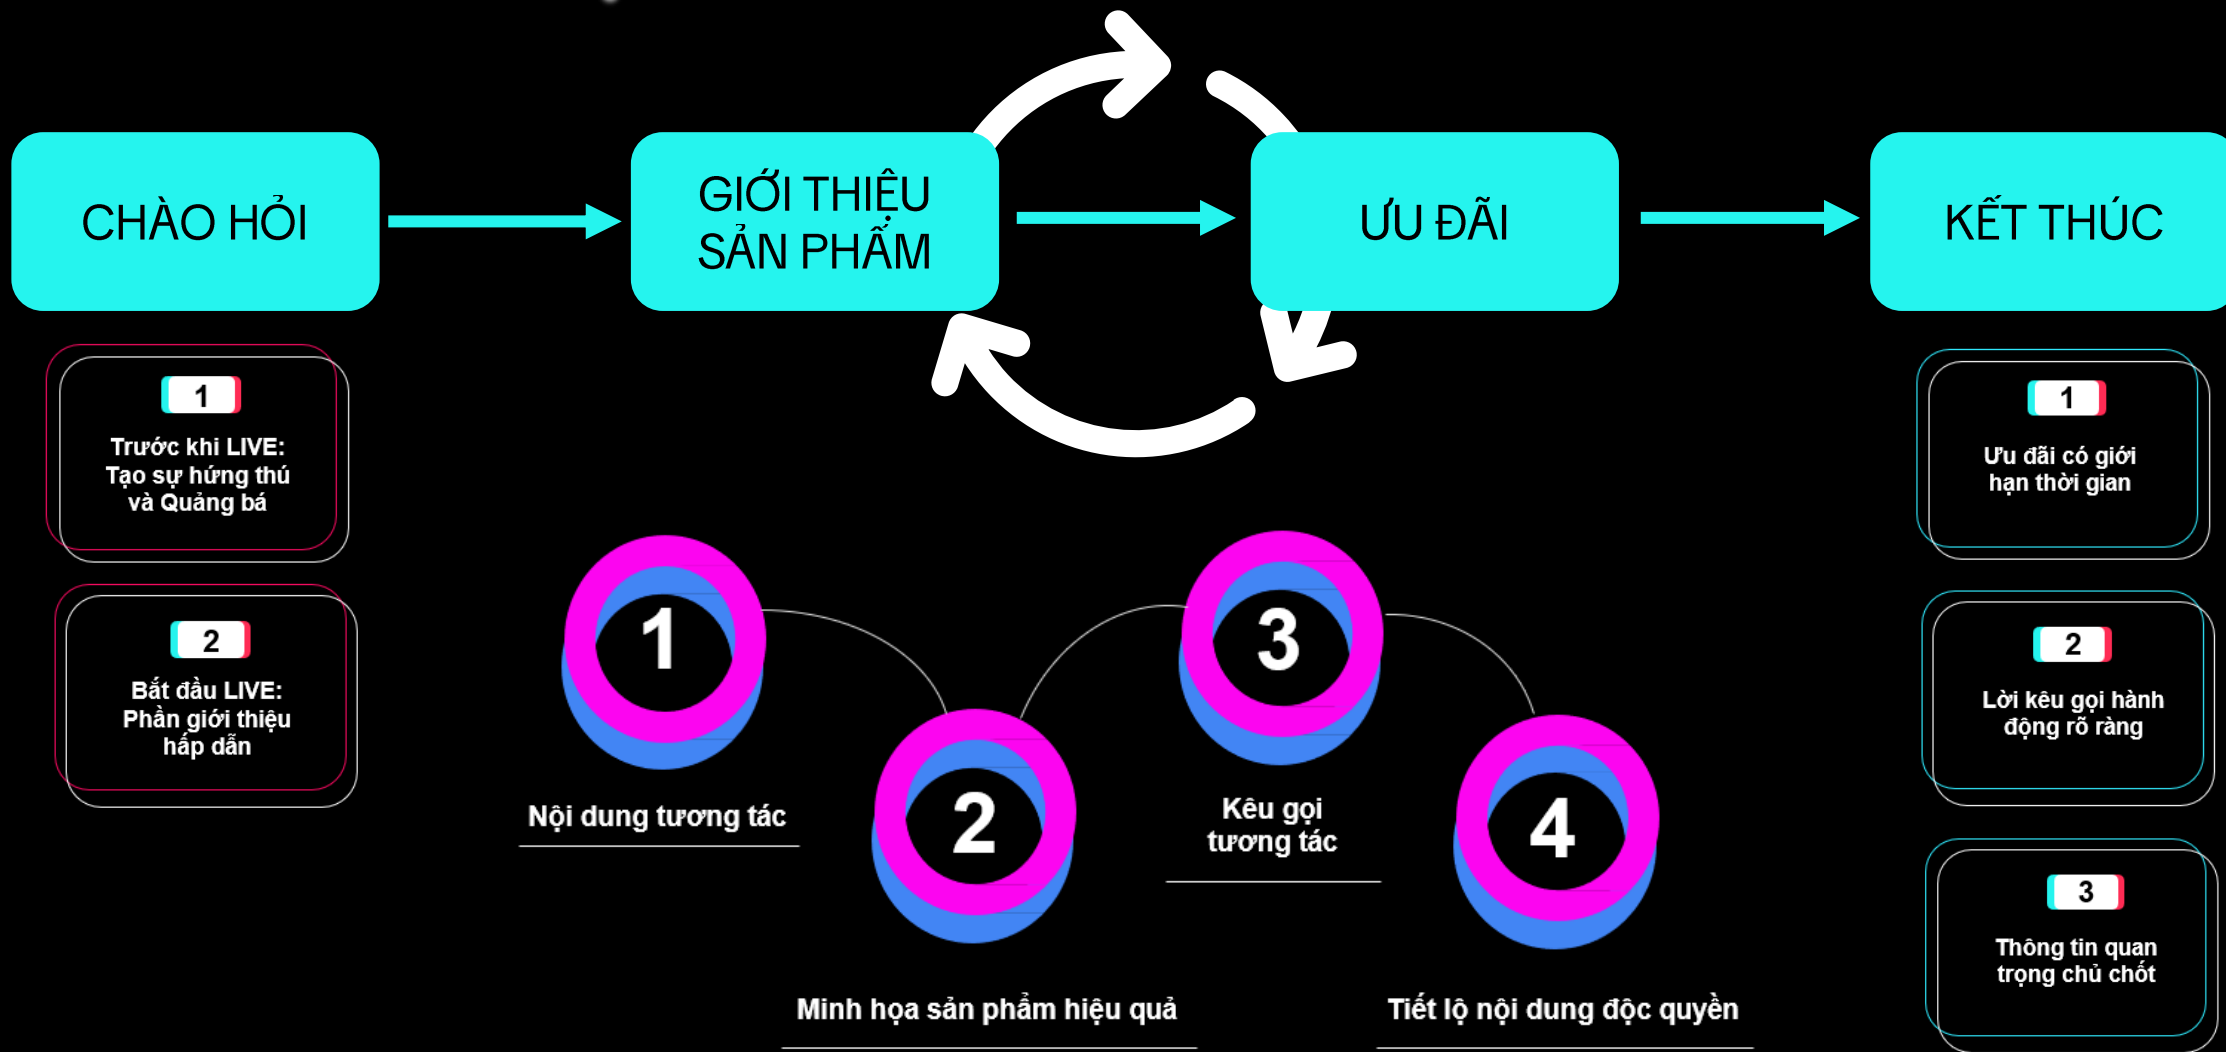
CHÀO HỎI

GIỚI THIỆU SẢN PHẨM

ƯU ĐÃI

KẾT THÚC

1
Trước khi LIVE: Tạo sự hứng thú và Quảng bá

2
Bắt đầu LIVE: Phần giới thiệu hấp dẫn

1
Nội dung tương tác

2
Minh họa sản phẩm hiệu quả

3
Kêu gọi tương tác

4
Tiết lộ nội dung độc quyền

1
Ưu đãi có giới hạn thời gian

2
Lời kêu gọi hành động rõ ràng

3
Thông tin quan trọng chủ chốt